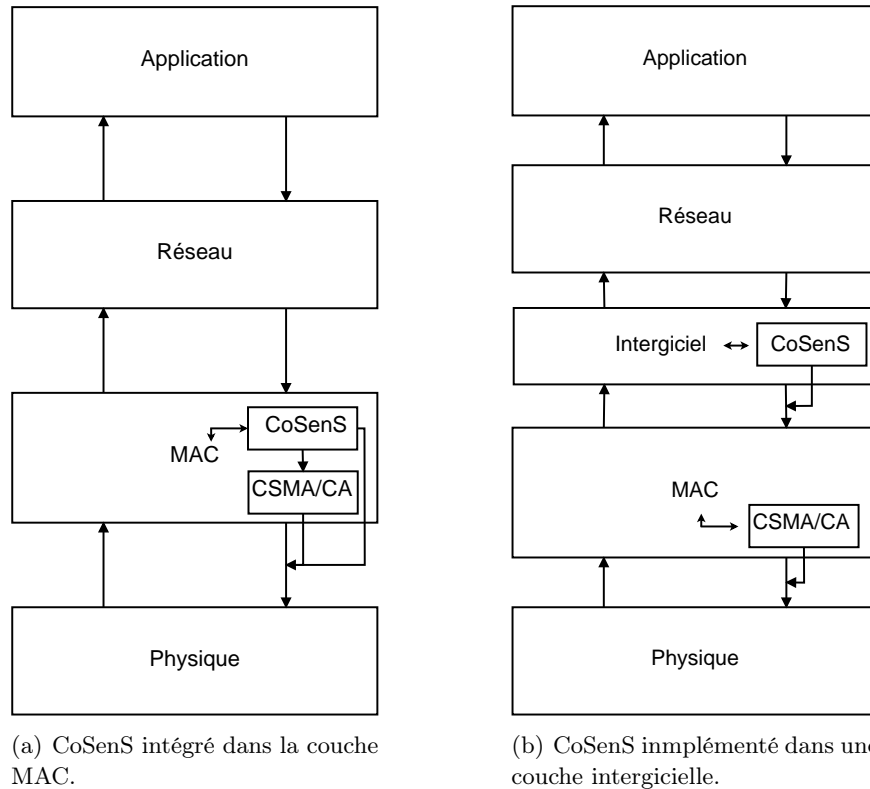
Application

Réseau

MAC

CoSenS

CSMA/CA

Physique

(a) CoSenS intégré dans la couche MAC.

Application

Réseau

Intergiciel

CoSenS

MAC

CSMA/CA

Physique

(b) CoSenS inmplémenté dans une couche intergicielle.